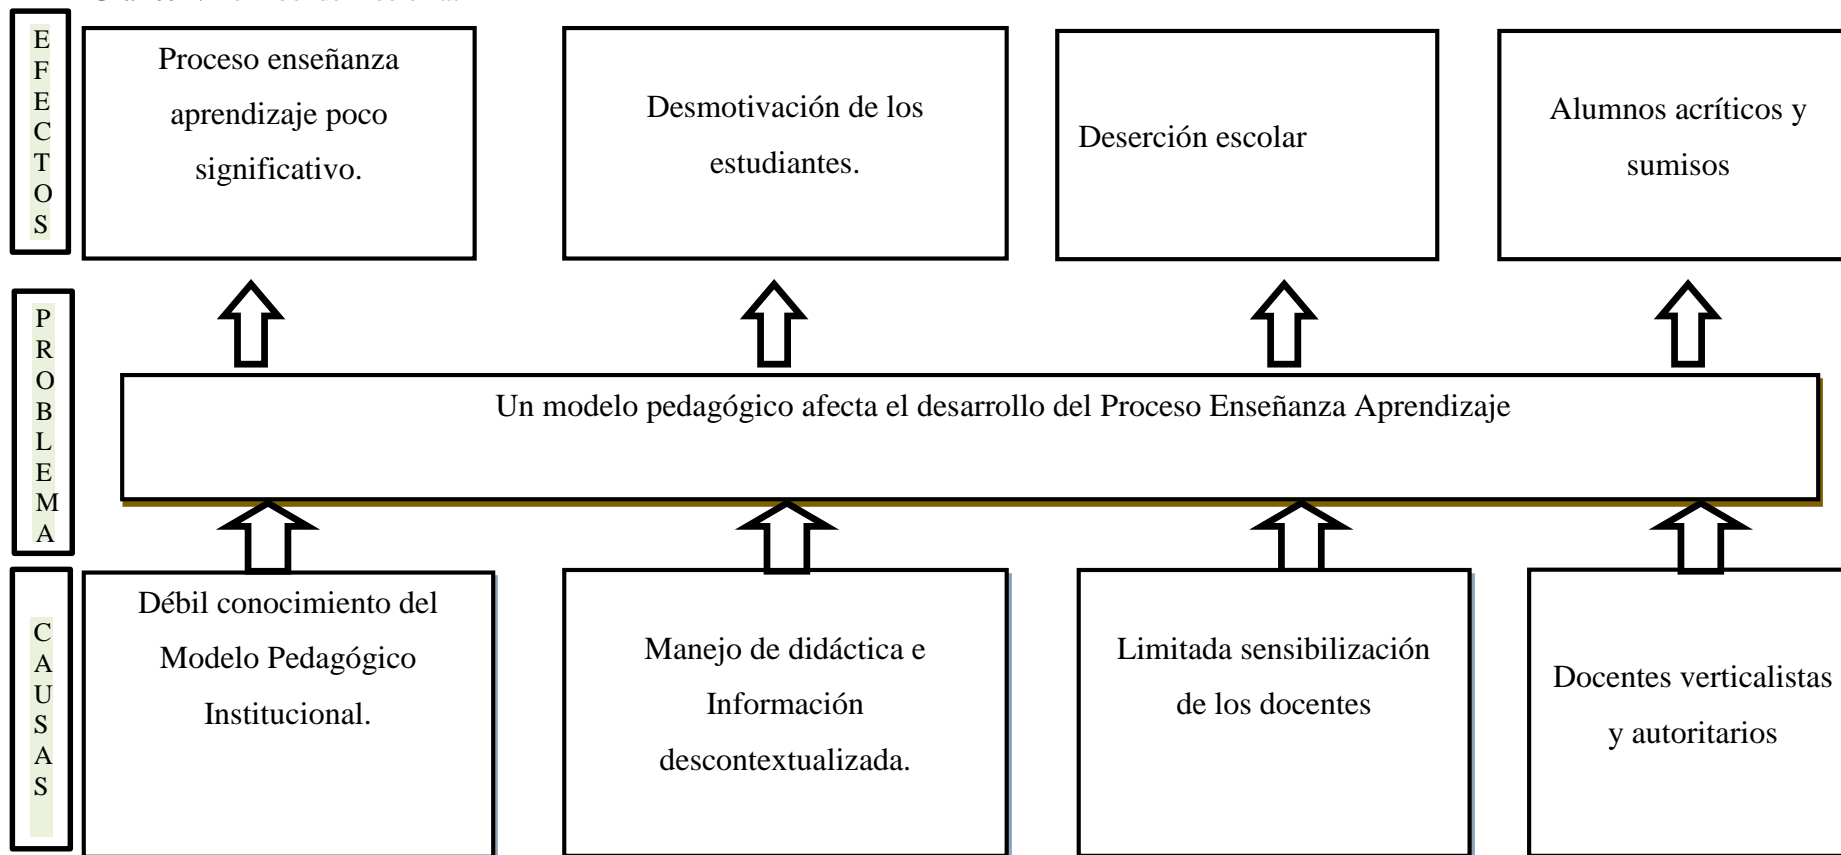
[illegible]

EFECTOS

Proceso enseñanza aprendizaje poco significativo.

Desmotivación de los estudiantes.

Deserción escolar

Alumnos acríticos y sumisos

PROBLEMA

Un modelo pedagógico afecta el desarrollo del Proceso Enseñanza Aprendizaje

CAUSAS

Débil conocimiento del Modelo Pedagógico Institucional.

Manejo de didáctica e Información descontextualizada.

Limitada sensibilización de los docentes

Docentes verticalistas y autoritarios